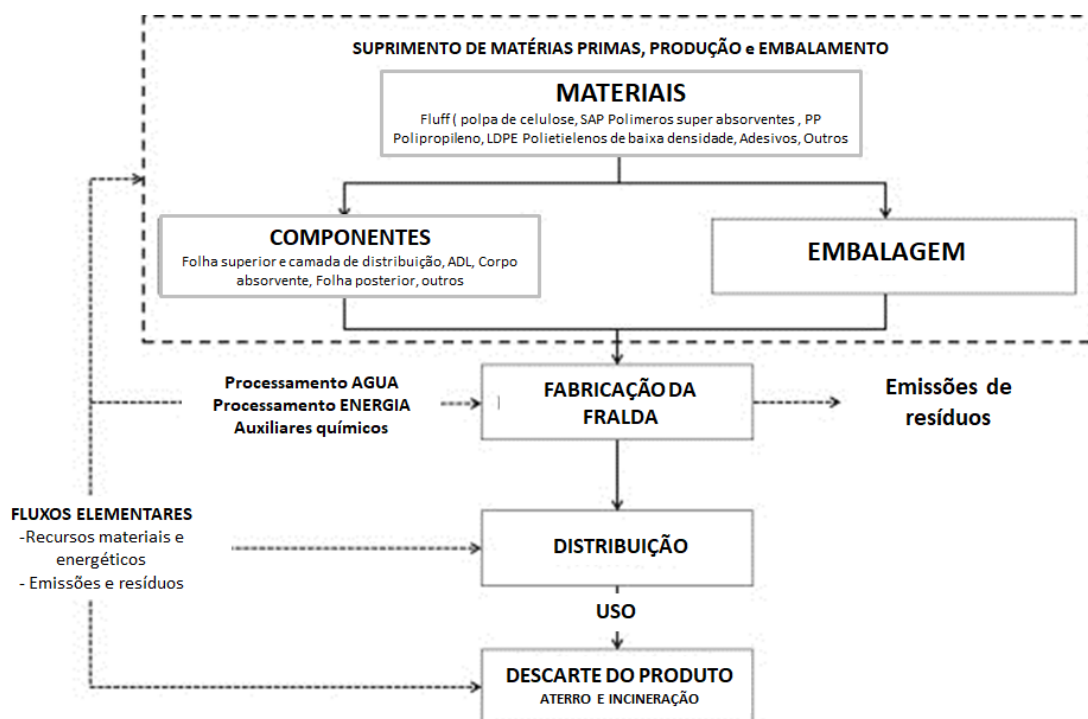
SUPRIMENTO DE MATÉRIAS PRIMAS, PRODUÇÃO e EMBALAMENTO

MATERIAIS
Fluff ( polpa de celulose, SAP Polimeros super absorventes , PP Polipropileno, LDPE Polietielenos de baixa densidade, Adesivos, Outros

COMPONENTES
Folha superior e camada de distribuição, ADL, Corpo absorvente, Folha posterior, outros

EMBALAGEM

Processamento AGUA
Processamento ENERGIA
Auxiliares químicos

FABRICAÇÃO DA FRALDA

Emissões de resíduos

FLUXOS ELEMENTARES
-Recursos materiais e energéticos
- Emissões e resíduos

DISTRIBUIÇÃO

USO

DESCARTE DO PRODUTO
ATERRO E INCINERAÇÃO